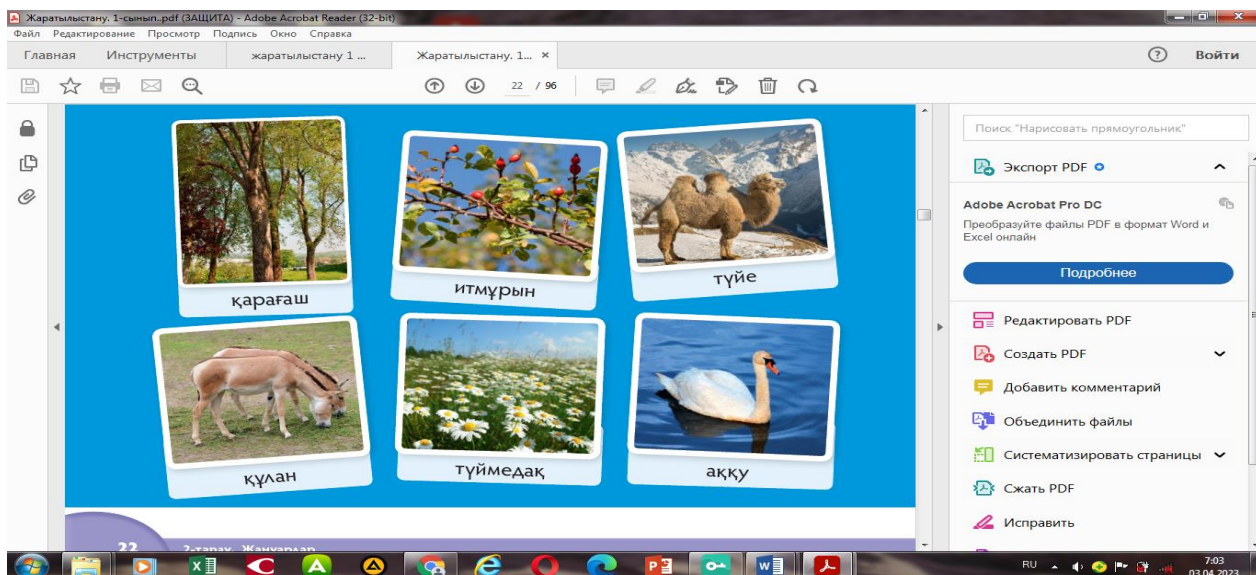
Жаратылыстану. 1-сынып..pdf (ЗАЩИТА) - Adobe Acrobat Reader (32-bit)
Файл Редактирование Просмотр Подпись Окно Справка
Главная Инструменты жаратылыстану 1 ... Жаратылыстану. 1... ×
Войти
22 / 96

қарағаш
итмұрын
түйе
құлан
түймедақ
аққу

22 2-тарау. Жануарлар

Поиск "Нарисовать прямоугольник"
Экспорт PDF
Adobe Acrobat Pro DC
Преобразуйте файлы PDF в формат Word и Excel онлайн
Подробнее
Редактировать PDF
Создать PDF
Добавить комментарий
Объединить файлы
Систематизировать страницы
Сжать PDF
Исправить

RU 7:03 03.04.2023